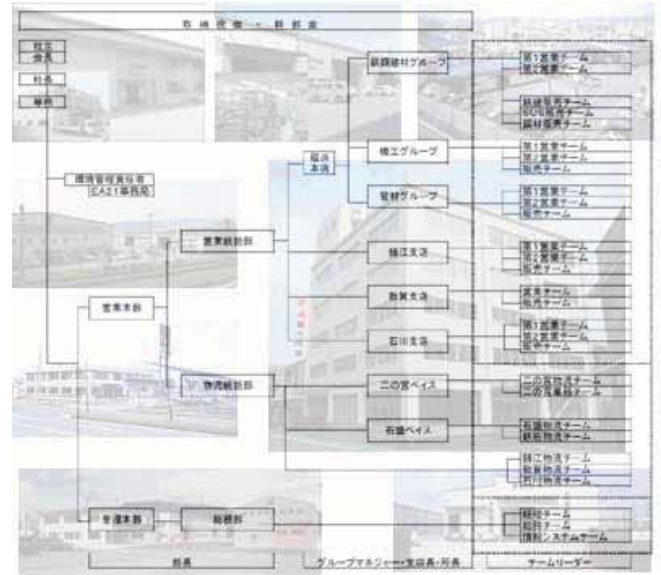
取締役会・監査役

社長
会長

社長

専務

環境管理責任者
EA21事務局

営業統括部

営業本部

物流統括部

管理本部

総務部

福井本店

鉄鋼建材グループ

機工グループ

管材グループ

越前支店

敦賀支店

石川支店

二の宮ベイス

石盛ベイス

第1営業チーム
第2営業チーム

鉄鋼販売チーム
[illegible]
鋼材営業チーム

第1営業チーム
第2営業チーム
販売チーム

第1営業チーム
第2営業チーム
販売チーム

第1営業チーム
第2営業チーム
販売チーム

営業チーム
販売チーム

第1営業チーム
第2営業チーム
販売チーム

二の宮物流チーム
二の宮加工チーム

石盛物流チーム
鉄筋物流チーム

鋼工物流チーム
敦賀物流チーム
石川物流チーム

経理チーム
総務チーム
情報システムチーム

部長

グループマネジャー・支店長・所長

チームリーダー